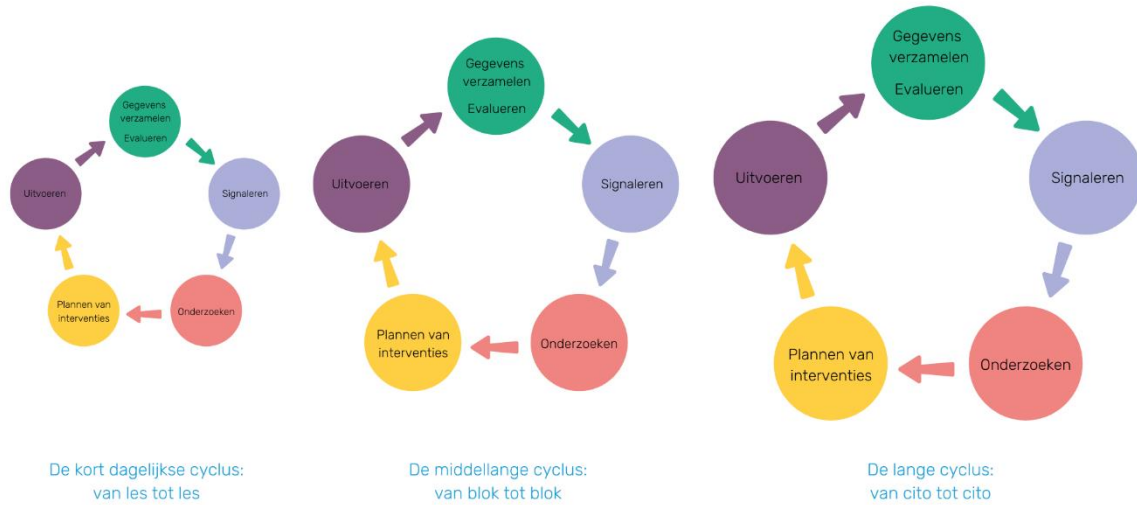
Gegevens verzamelen
Evalueren

Signaleren

Onderzoeken

Plannen van interventies

Uitvoeren

De kort dagelijkse cyclus: van les tot les

Gegevens verzamelen
Evalueren

Signaleren

Onderzoeken

Plannen van interventies

Uitvoeren

De middellange cyclus: van blok tot blok

Gegevens verzamelen
Evalueren

Signaleren

Onderzoeken

Plannen van interventies

Uitvoeren

De lange cyclus: van cito tot cito